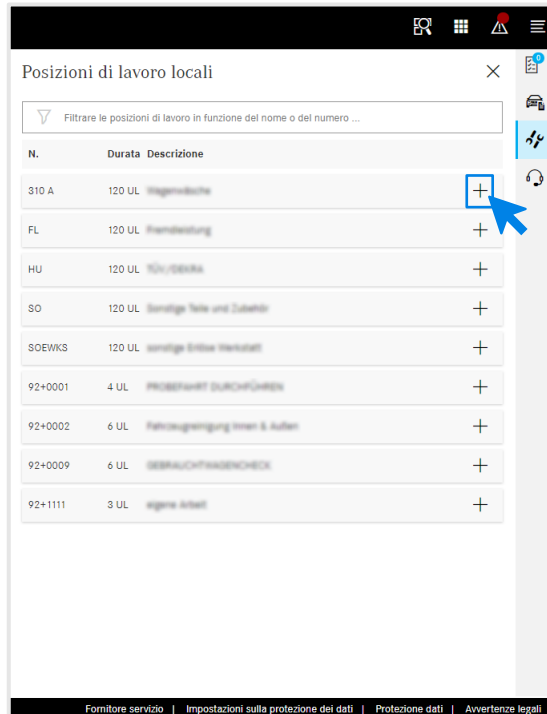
0

Posizioni di lavoro locali

Filtrare le posizioni di lavoro in funzione del nome o del numero ...

| N. | Durata | Descrizione |
|---|---|---|
| 310 A | 120 UL | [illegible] |
| FL | 120 UL | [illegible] |
| HU | 120 UL | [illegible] |
| SO | 120 UL | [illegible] |
| SOEWKS | 120 UL | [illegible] |
| 92+0001 | 4 UL | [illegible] |
| 92+0002 | 6 UL | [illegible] |
| 92+0009 | 6 UL | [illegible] |
| 92+1111 | 3 UL | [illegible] |

Fornitore servizio | Impostazioni sulla protezione dei dati | Protezione dati | Avvertenze legali